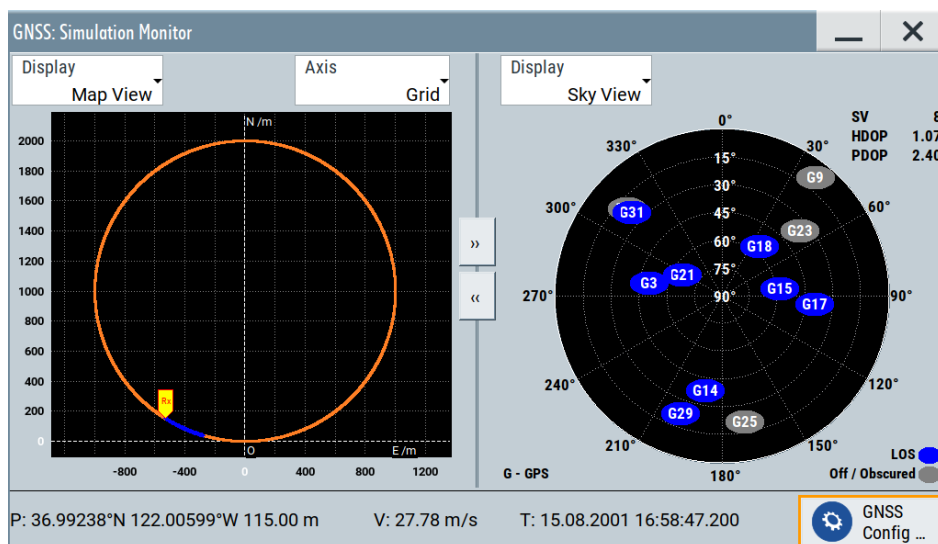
GNSS: Simulation Monitor

Display
Map View

Axis
Grid

N /m
2000
1800
1600
1400
1200
1000
800
600
400
200
0
Rx
O
E /m
-800
-400
0
400
800
1200

»
«

Display
Sky View

SV 8
HDOP 1.07
PDOP 2.40

0°
30°
60°
90°
120°
150°
180°
210°
240°
270°
300°
330°
15°
30°
45°
60°
75°
90°
G9
G31
G23
G18
G21
G3
G15
G17
G14
G29
G25

G - GPS
LOS
Off / Obscured

P: 36.99238°N 122.00599°W 115.00 m
V: 27.78 m/s
T: 15.08.2001 16:58:47.200
GNSS
Config ...